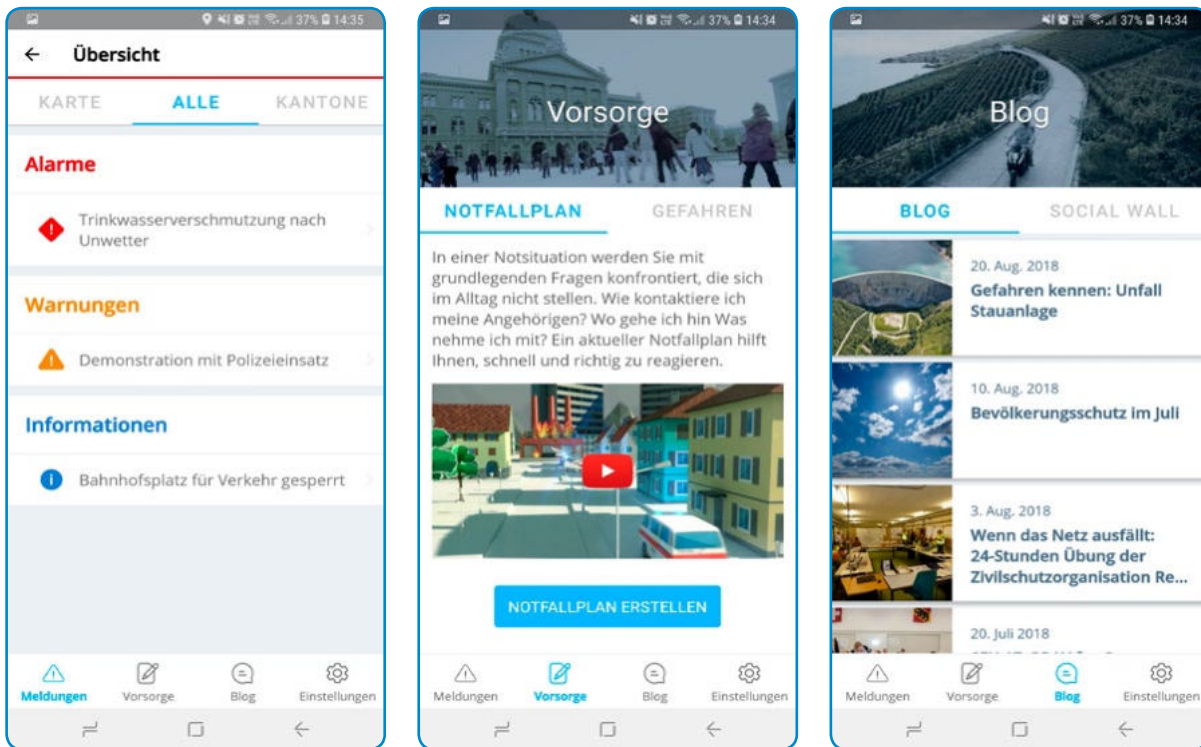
37% 14:35

← Übersicht

KARTE ALLE KANTONE

Alarme

Trinkwasserverschmutzung nach Unwetter

Warnungen

Demonstration mit Polizeieinsatz

Informationen

Bahnhofsplatz für Verkehr gesperrt

Meldungen Vorsorge Blog Einstellungen

37% 14:34

Vorsorge

NOTFALLPLAN GEFAHREN

In einer Notsituation werden Sie mit grundlegenden Fragen konfrontiert, die sich im Alltag nicht stellen. Wie kontaktiere ich meine Angehörigen? Wo gehe ich hin Was nehme ich mit? Ein aktueller Notfallplan hilft Ihnen, schnell und richtig zu reagieren.

NOTFALLPLAN ERSTELLEN

Meldungen Vorsorge Blog Einstellungen

37% 14:34

Blog

BLOG SOCIAL WALL

20. Aug. 2018
Gefahren kennen: Unfall Stauanlage

10. Aug. 2018
Bevölkerungsschutz im Juli

3. Aug. 2018
Wenn das Netz ausfällt: 24-Stunden Übung der Zivilschutzorganisation Re...

20. Juli 2018
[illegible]

Meldungen Vorsorge Blog Einstellungen